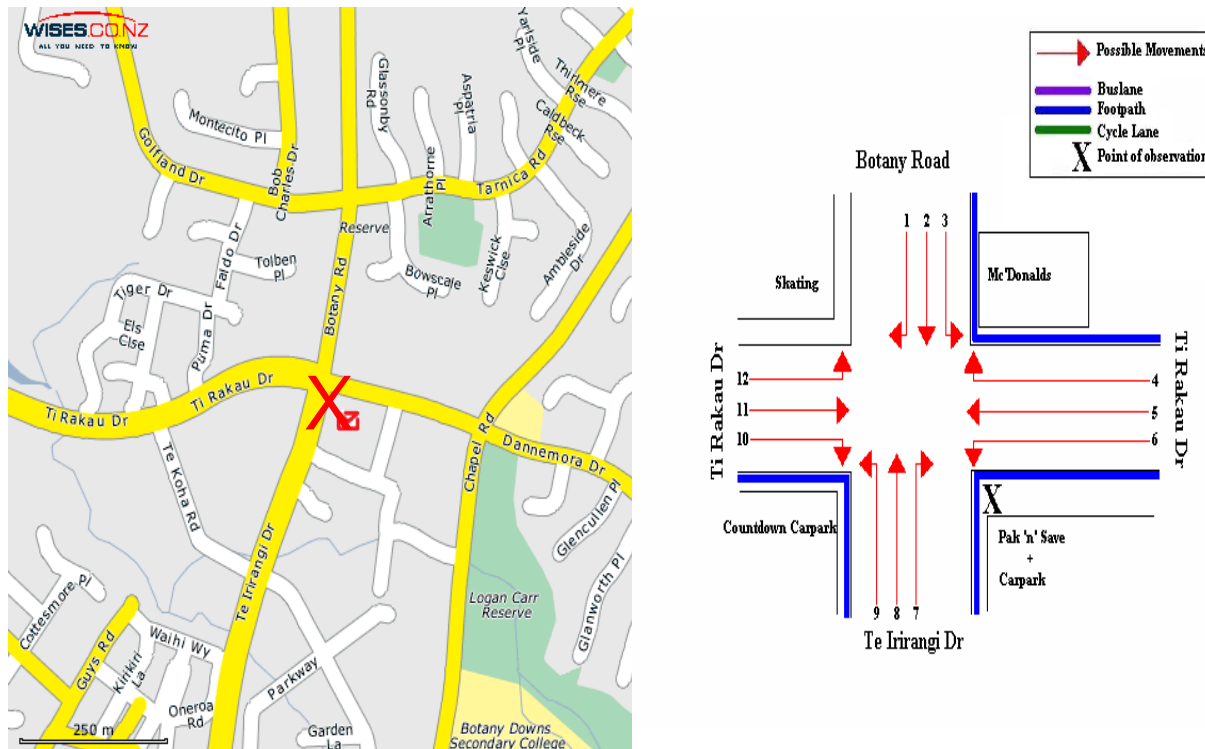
WISES.CO.NZ
ALL YOU NEED TO KNOW

Yarlside Pl
Thirlmere Rse
Glassonby Rd
Aspatria Pl
Caldbeck Rse
Montecito Pl
Golfland Dr
Bob Charles Dr
Tarnica Rd
Arrathorne Pl
Reserve
Ambleside Dr
Faldo Dr
Tolben Pl
Keswick Clse
Bowscale Pl
Botany Rd
Tiger Dr
Els Clse
Puma Dr
Ti Rakau Dr
Ti Rakau Dr
Te Koha Rd
Chapel Rd
Dannemora Dr
Glencullen Pl
Te Irirangi Dr
Logan Carr Reserve
Glanworth Pl
Cottesmore Pl
Guys Rd
Waihi Wy
Kirikiri La
Parkway
Oneroa Rd
Garden La
250 m
Botany Downs Secondary College

Possible Movements
Buslane
Footpath
Cycle Lane
X Point of observation

Botany Road
1 2 3
Skating
Mc'Donalds
Ti Rakau Dr
Ti Rakau Dr
12
11
10
4
5
6
X
Countdown Carpark
Pak 'n' Save + Carpark
9 8 7
Te Irirangi Dr